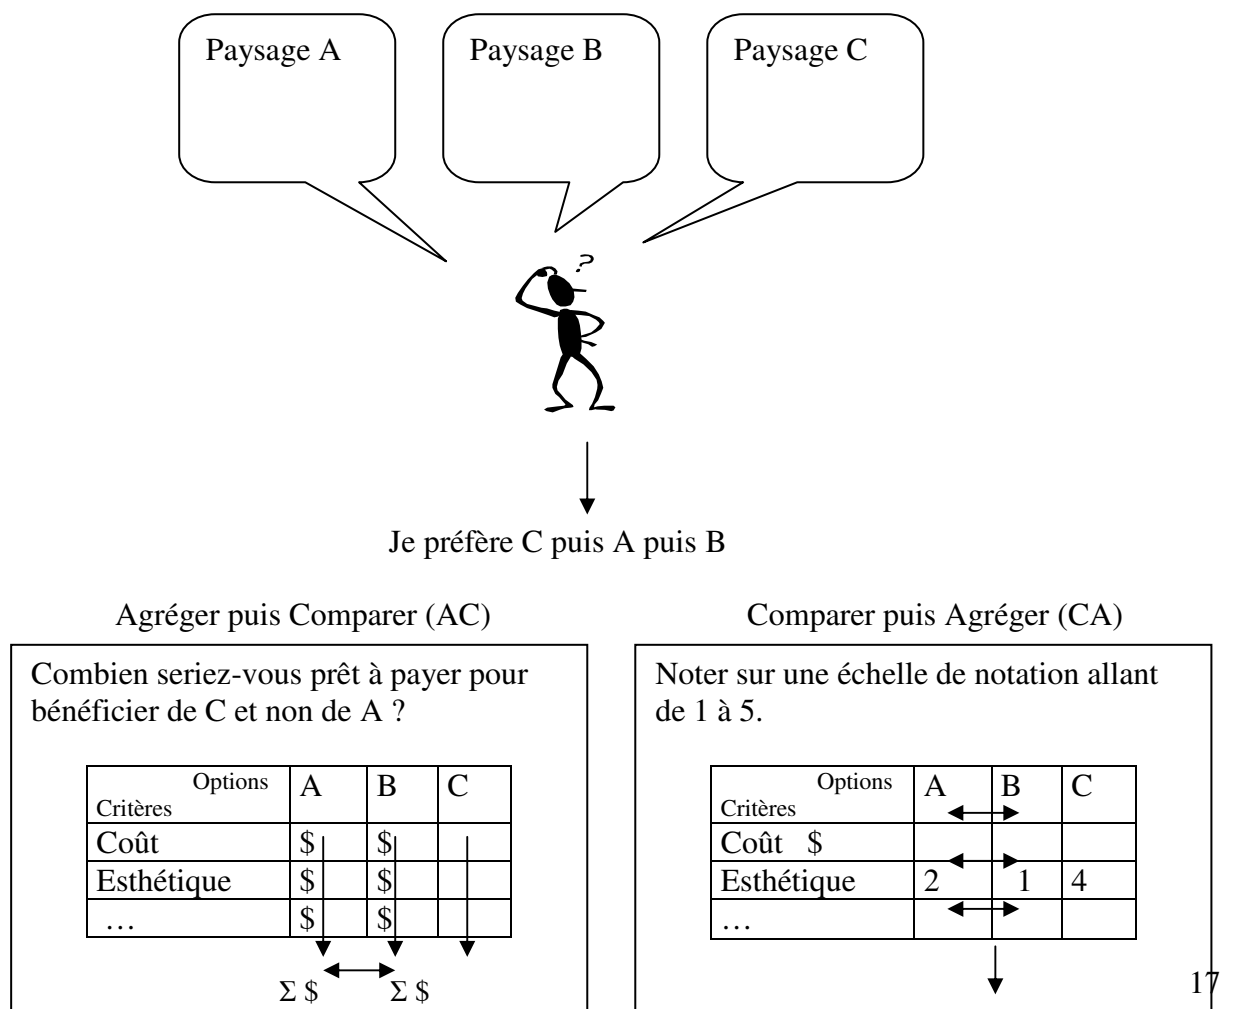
Paysage A

Paysage B

Paysage C

?

Je préfère C puis A puis B

Agréger puis Comparer (AC)

Combien seriez-vous prêt à payer pour bénéficier de C et non de A ?

| Options / Critères | A | B | C |
|---|---|---|---|
| Coût | \$ | \$ | |
| Esthétique | \$ | \$ | |
| … | \$ | \$ | |

Σ \$ Σ \$

Comparer puis Agréger (CA)

Noter sur une échelle de notation allant de 1 à 5.

| Options / Critères | A | B | C |
|---|---|---|---|
| Coût \$ | | | |
| Esthétique | 2 | 1 | 4 |
| … | | | |

17